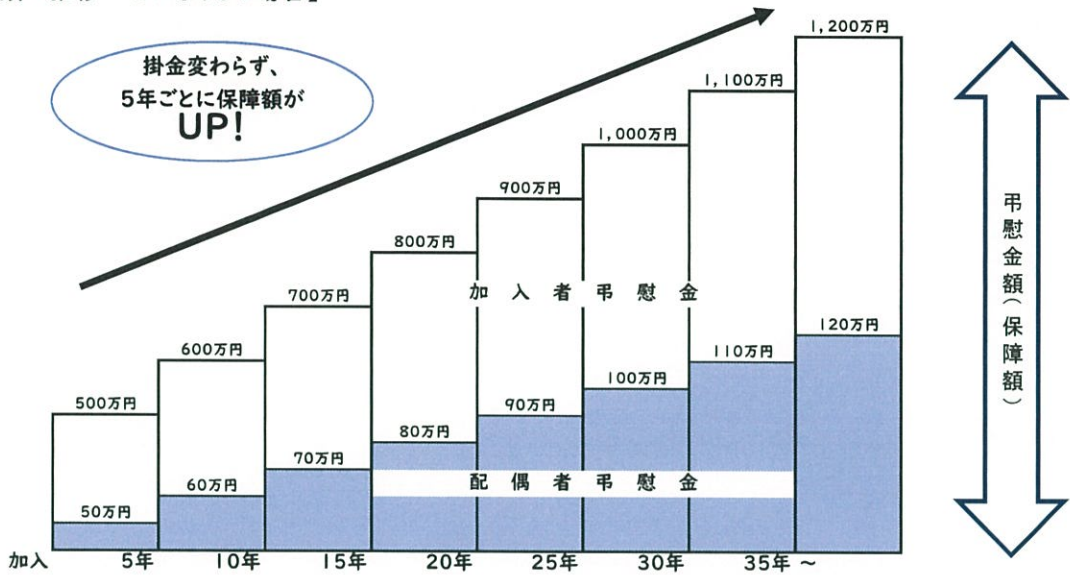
掛金変わらず、
5年ごとに保障額が
UP!

1,200万円
1,100万円
1,000万円
900万円
800万円
700万円
600万円
500万円

加入者弔慰金

120万円
110万円
100万円
90万円
80万円
70万円
60万円
50万円

配偶者弔慰金

弔慰金額(保障額)

加入　5年　10年　15年　20年　25年　30年　35年～